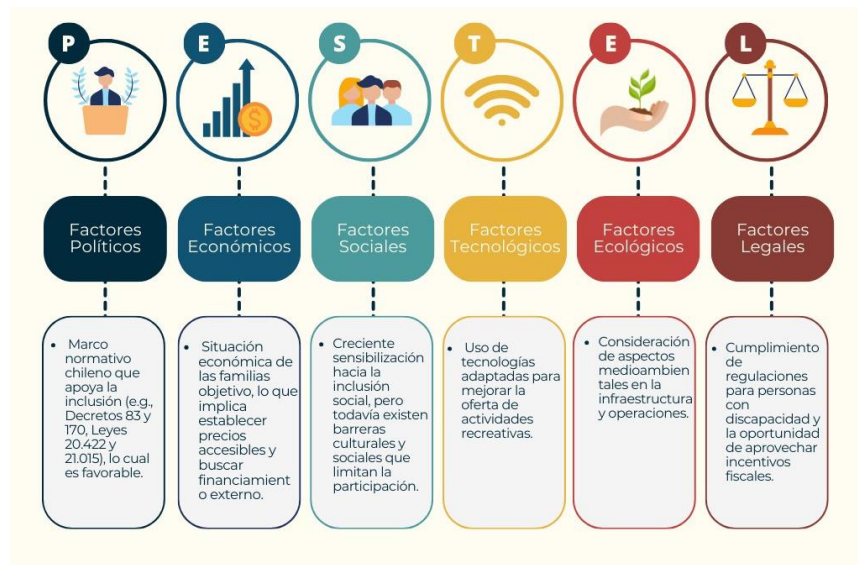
P

E

S

T

E

L

Factores Políticos

Factores Económicos

Factores Sociales

Factores Tecnológicos

Factores Ecológicos

Factores Legales

• Marco normativo chileno que apoya la inclusión (e.g., Decretos 83 y 170, Leyes 20.422 y 21.015), lo cual es favorable.

• Situación económica de las familias objetivo, lo que implica establecer precios accesibles y buscar financiamient o externo.

• Creciente sensibilización hacia la inclusión social, pero todavía existen barreras culturales y sociales que limitan la participación.

• Uso de tecnologías adaptadas para mejorar la oferta de actividades recreativas.

• Consideración de aspectos medioambien tales en la infraestructura y operaciones.

• Cumplimiento de regulaciones para personas con discapacidad y la oportunidad de aprovechar incentivos fiscales.